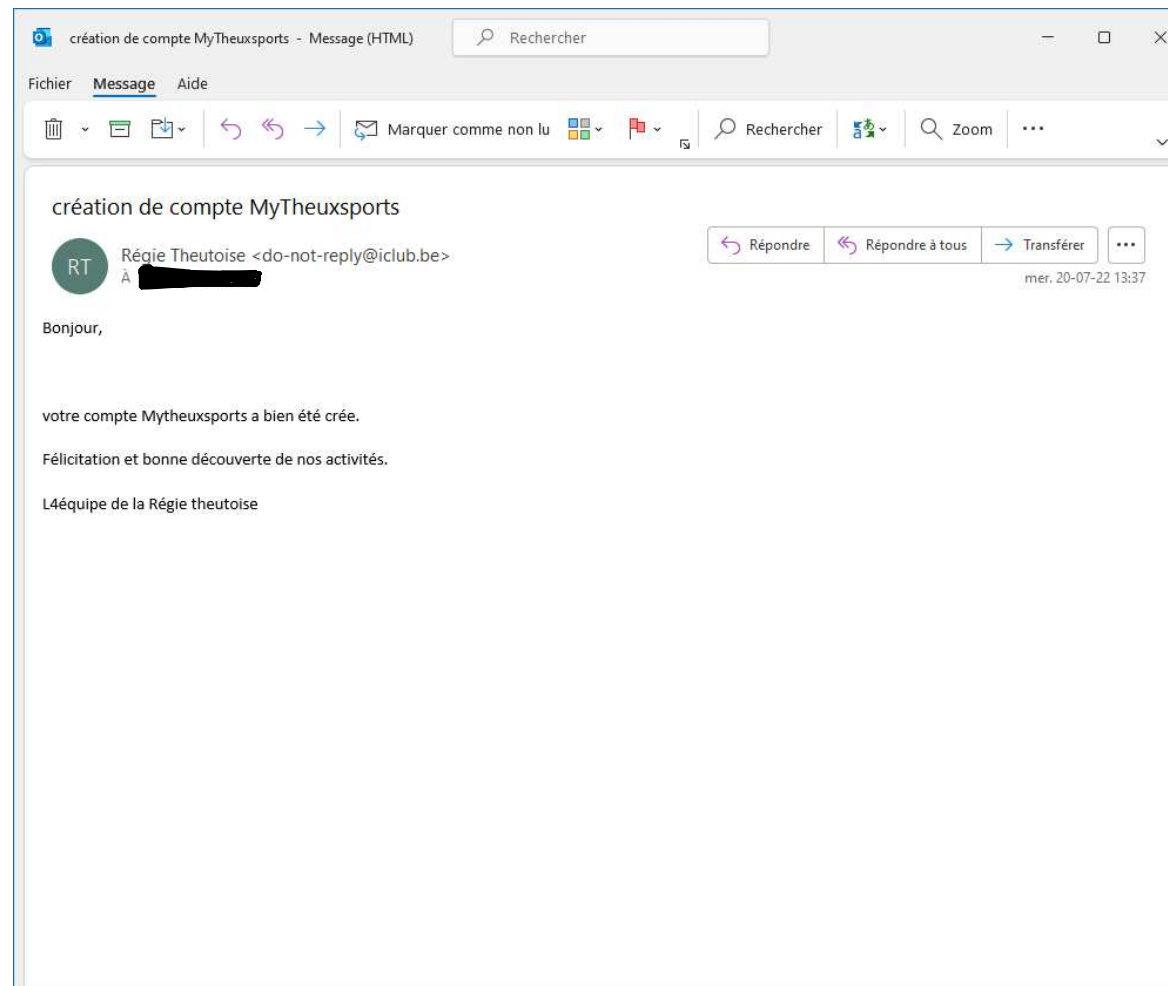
création de compte MyTheuxsports - Message (HTML)

Rechercher

Fichier Message Aide

Marquer comme non lu

Rechercher

Zoom

···

création de compte MyTheuxsports

RT

Régie Theutoise <do-not-reply@iclub.be>

À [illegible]

Répondre

Répondre à tous

Transférer

···

mer. 20-07-22 13:37

Bonjour,

votre compte Mytheuxsports a bien été crée.

Félicitation et bonne découverte de nos activités.

L4équipe de la Régie theutoise